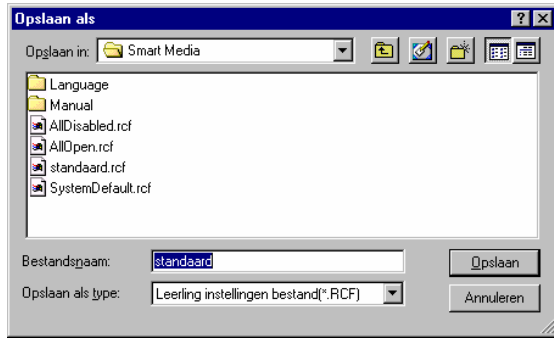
Opslaan als

?

X

Opslaan in: Smart Media

Language
Manual
AllDisabled.rcf
AllOpen.rcf
standaard.rcf
SystemDefault.rcf

Bestandsnaam: standaard

Opslaan

Opslaan als type: Leerling instellingen bestand(*.RCF)

Annuleren